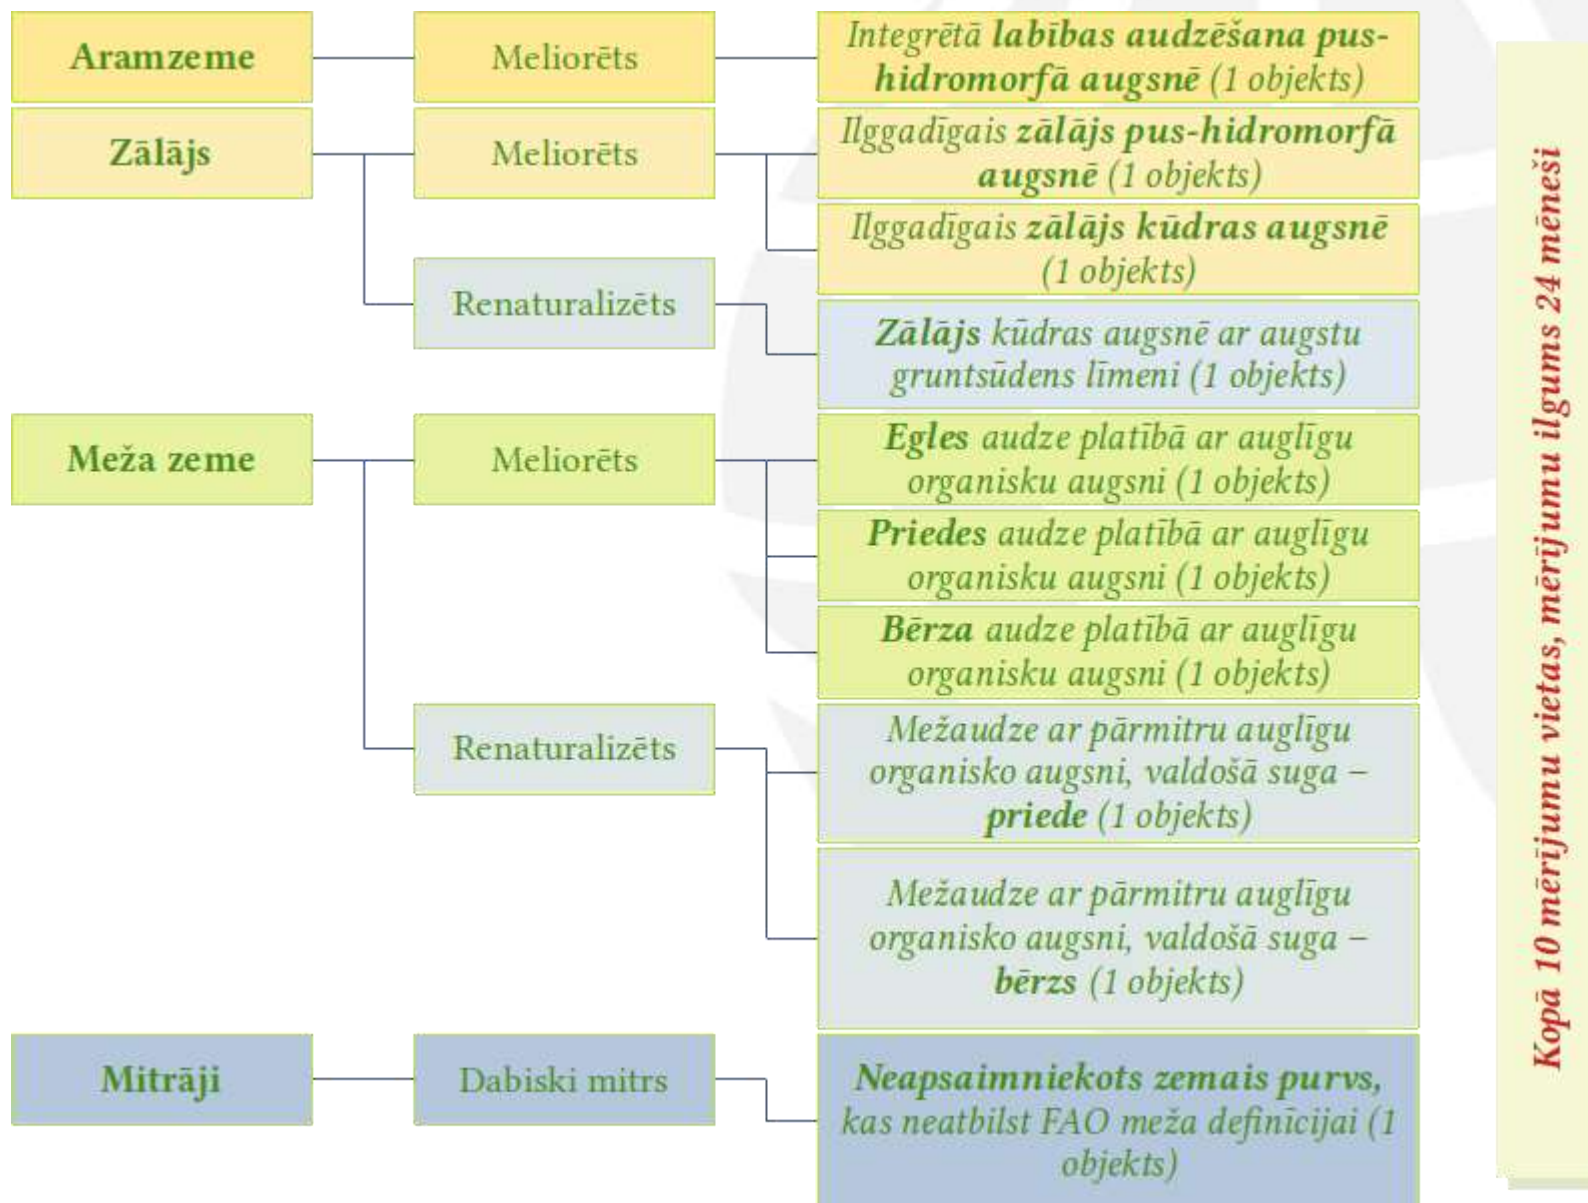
Aramzeme

Meliorēts

Integrētā labības audzēšana pus-hidromorfā augsnē (1 objekts)

Zālājs

Meliorēts

Ilggadīgais zālājs pus-hidromorfā augsnē (1 objekts)

Ilggadīgais zālājs kūdras augsnē (1 objekts)

Renaturalizēts

Zālājs kūdras augsnē ar augstu gruntsūdens līmeni (1 objekts)

Meža zeme

Meliorēts

Egles audze platībā ar auglīgu organisku augsni (1 objekts)

Priedes audze platībā ar auglīgu organisku augsni (1 objekts)

Bērza audze platībā ar auglīgu organisku augsni (1 objekts)

Renaturalizēts

Mežaudze ar pārmitru auglīgu organisko augsni, valdošā suga – priede (1 objekts)

Mežaudze ar pārmitru auglīgu organisko augsni, valdošā suga – bērzs (1 objekts)

Mitrāji

Dabiski mitrs

Neapsaimniekots zemais purvs, kas neatbilst FAO meža definīcijai (1 objekts)

Kopā 10 mērījumu vietas, mērījumu ilgums 24 mēneši